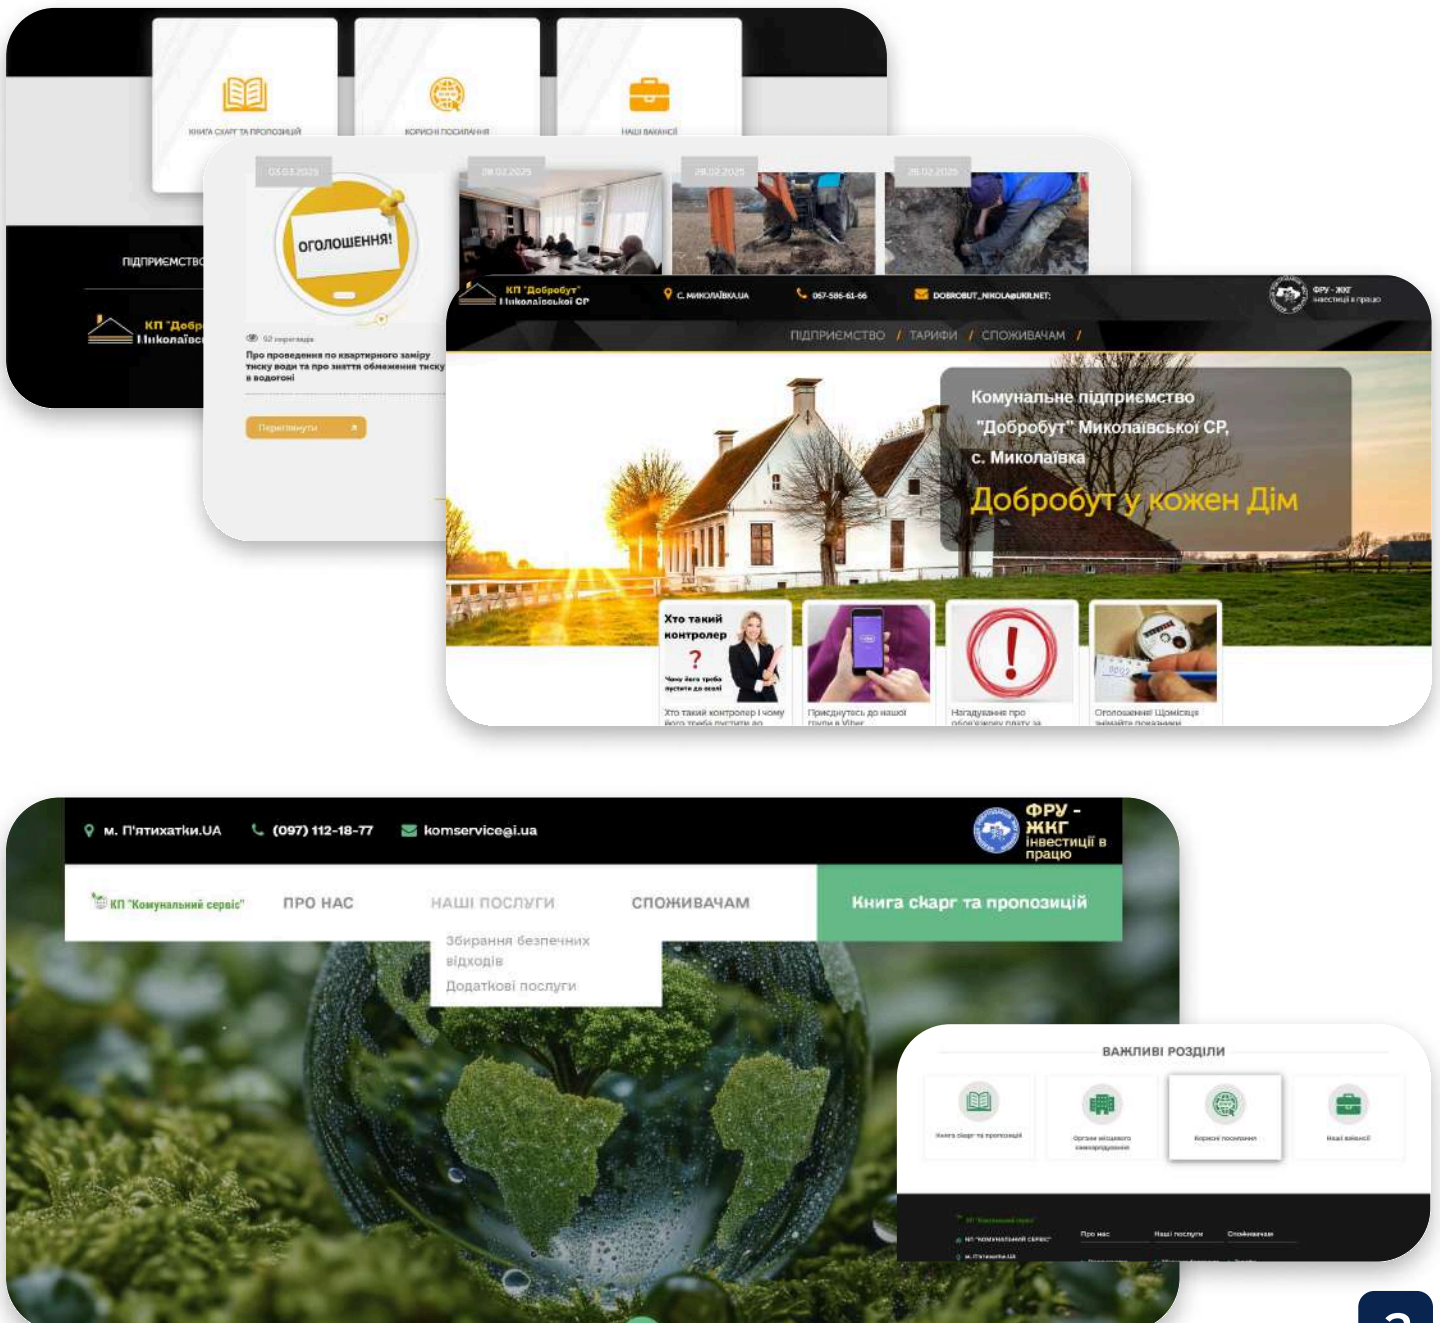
КНИГА СКАРГ ТА ПРОПОЗИЦІЙ

КОРИСНІ ПОСИЛАННЯ

НАШІ ВАКАНСІЇ

ПІДПРИЄМСТВО

КП "Добр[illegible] Миколаїв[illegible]

03.03.2025

28.02.2025

28.02.2025

26.02.2025

ОГОЛОШЕННЯ!

52 переглядів

Про проведення по квартирного заміру тиску води та про зняття обмеження тиску в водогоні

Переглянути

КП "Добробут" Миколаївської СР

С. МИКОЛАЇВКА.UA

067-586-61-66

DOBROBUT_NIKOLA@UKR.NET

ФРУ - ЖКГ інвестиції в працю

ПІДПРИЄМСТВО / ТАРИФИ / СПОЖИВАЧАМ /

Комунальне підприємство "Добробут" Миколаївської СР, с. Миколаївка

Добробут у кожен Дім

Хто такий контролер ?

Чому його треба пустити до оселі

Хто такий контролер і чому його треба пустити до

Приєднуйтесь до нашої групи в Viber

Нагадування про обов'язкову плату за

Оголошення! Щомісяця знімайте показники

м. П'ятихатки.UA

(097) 112-18-77

komservice@i.ua

ФРУ - ЖКГ інвестиції в працю

КП "Комунальний сервіс"

ПРО НАС

НАШІ ПОСЛУГИ

СПОЖИВАЧАМ

Книга скарг та пропозицій

Збирання безпечних відходів

Додаткові послуги

ВАЖЛИВІ РОЗДІЛИ

Книга скарг та пропозицій

Органи місцевого самоврядування

Корисні посилання

Наші вакансії

КП "Комунальний сервіс"

КП "КОМУНАЛЬНИЙ СЕРВІС"

м. П'ятихатки.UA

Про нас

Наші послуги

Споживачам